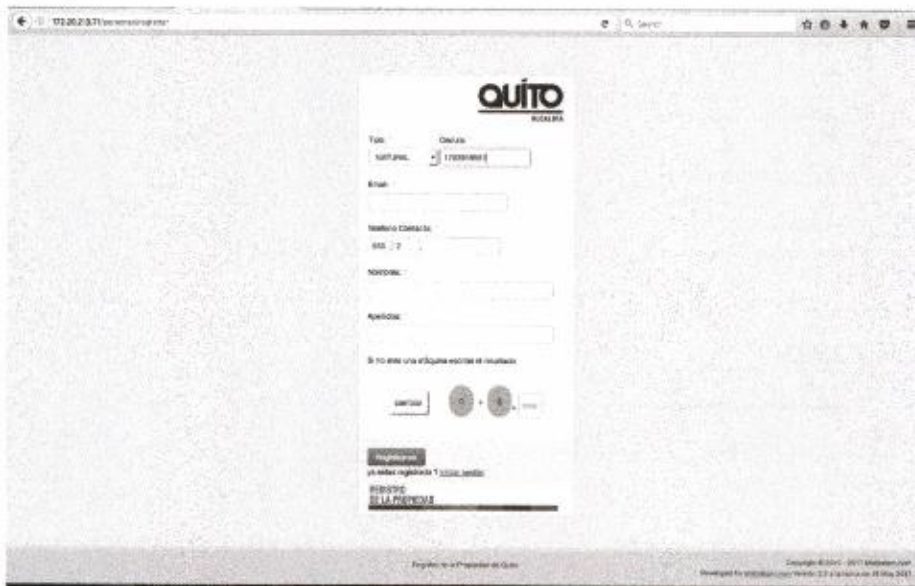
172.20.2.3.71/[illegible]

Search

QUITO
ALCALDÍA

Tipo: Cedula:
NATURAL 1720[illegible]

Email:

Telefono Contacto:
593 2

Nombres:

Apellidos:

Si no eres una máquina escribe el resultado:

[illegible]

Registrarse
ya estas registrado ? Iniciar sesión

REGISTRO
DE LA PROPIEDAD

Registro de la Propiedad de Quito

Copyright © 2015 - 2017 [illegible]
Developed by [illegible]